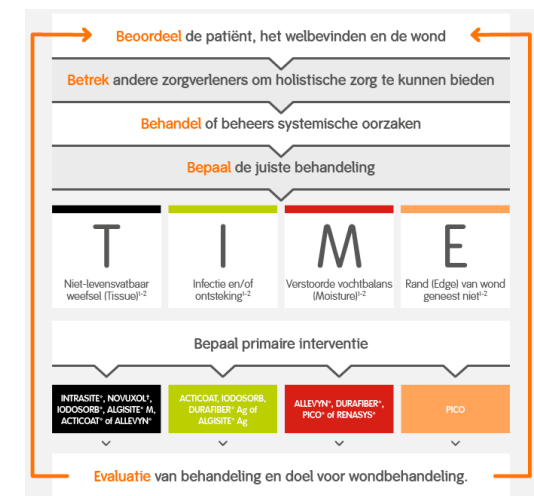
Beoordeel de patiënt, het welbevinden en de wond

Betrek andere zorgverleners om holistische zorg te kunnen bieden

Behandel of beheers systemische oorzaken

Bepaal de juiste behandeling

T

Niet-levensvatbaar weefsel (Tissue)$^{1,2}$

I

Infectie en/of ontsteking$^{1,2}$

M

Verstoorde vochtbalans (Moisture)$^{1,2}$

E

Rand (Edge) van wond geneest niet$^{1,2}$

Bepaal primaire interventie

INTRASITE$^{\circ}$, NOVUXOL$^{\dagger}$, IODOSORB$^{\circ}$, ALGISITE$^{\circ}$ M, ACTICOAT$^{\circ}$ of ALLEVYN$^{\circ}$

ACTICOAT, IODOSORB, DURAFIBER$^{\circ}$ Ag of ALGISITE$^{\circ}$ Ag

ALLEVYN$^{\circ}$, DURAFIBER$^{\circ}$, PICO$^{\circ}$ of RENASYS$^{\circ}$

PICO

Evaluatie van behandeling en doel voor wondbehandeling.